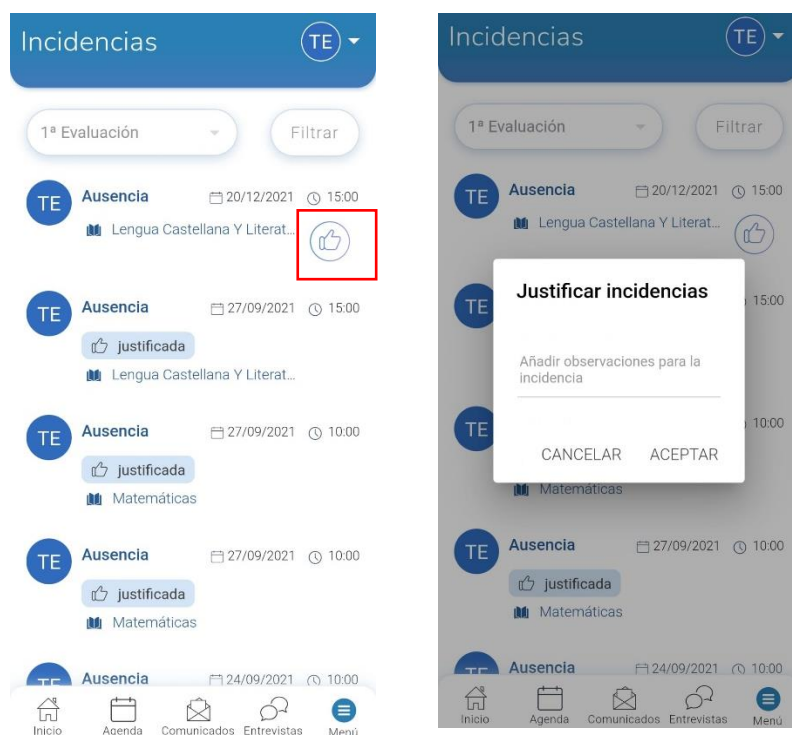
Incidencias TE

1ª Evaluación Filtrar

TE Ausencia 20/12/2021 15:00
Lengua Castellana Y Literat...

TE Ausencia 27/09/2021 15:00
justificada
Lengua Castellana Y Literat...

TE Ausencia 27/09/2021 10:00
justificada
Matemáticas

TE Ausencia 27/09/2021 10:00
justificada
Matemáticas

TE Ausencia 24/09/2021 10:00

Inicio Agenda Comunicados Entrevistas Menú

Incidencias TE

1ª Evaluación Filtrar

TE Ausencia 20/12/2021 15:00
Lengua Castellana Y Literat...

TE 15:00

TE 10:00
Matemáticas

Justificar incidencias

Añadir observaciones para la incidencia

CANCELAR ACEPTAR

TE Ausencia 27/09/2021 10:00
justificada
Matemáticas

TE Ausencia 24/09/2021 10:00

Inicio Agenda Comunicados Entrevistas Menú